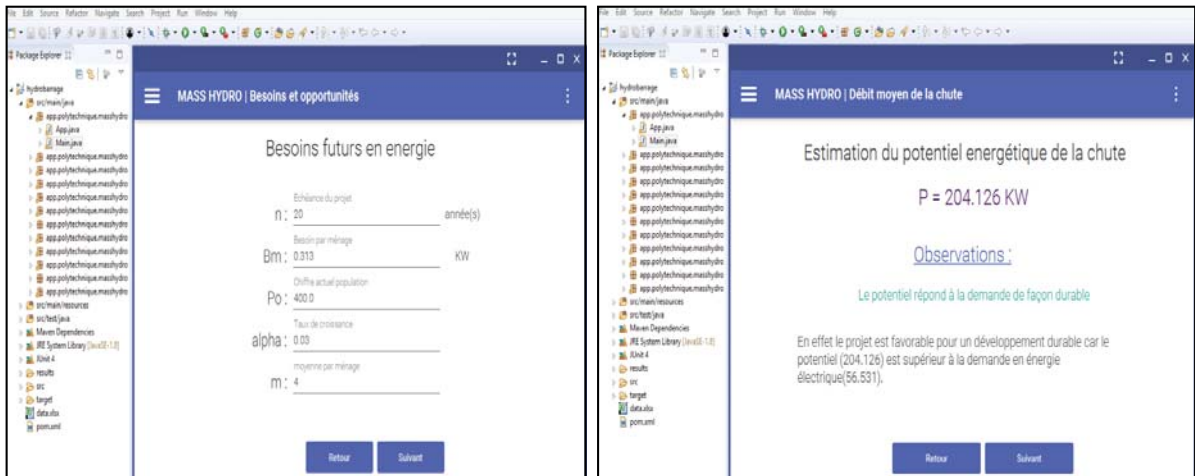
File Edit Source Refactor Navigate Search Project Run Window Help

Package Explorer

hydrobarrage
src/main/java
app.polytechnique.masshydro
App.java
Main.java
app.polytechnique.masshydro
app.polytechnique.masshydro
app.polytechnique.masshydro
app.polytechnique.masshydro
app.polytechnique.masshydro
app.polytechnique.masshydro
app.polytechnique.masshydro
app.polytechnique.masshydro
app.polytechnique.masshydro
app.polytechnique.masshydro
app.polytechnique.masshydro
src/main/resources
src/test/java
Maven Dependencies
JRE System Library [JavaSE-1.8]
JUnit 4
results
src
target
data.xlsx
pom.xml

MASS HYDRO | Besoins et opportunités

Besoins futurs en energie

Echéance du projet
n : 20 année(s)

Besoin par ménage
Bm : 0.313 KW

Chiffre actuel population
Po : 400.0

Taux de croissance
alpha : 0.03

moyenne par ménage
m : 4

Retour Suivant

File Edit Source Refactor Navigate Search Project Run Window Help

Package Explorer

hydrobarrage
src/main/java
app.polytechnique.masshydro
App.java
Main.java
app.polytechnique.masshydro
app.polytechnique.masshydro
app.polytechnique.masshydro
app.polytechnique.masshydro
app.polytechnique.masshydro
app.polytechnique.masshydro
app.polytechnique.masshydro
app.polytechnique.masshydro
app.polytechnique.masshydro
app.polytechnique.masshydro
app.polytechnique.masshydro
src/main/resources
src/test/java
Maven Dependencies
JRE System Library [JavaSE-1.8]
JUnit 4
results
src
target
data.xlsx
pom.xml

MASS HYDRO | Débit moyen de la chute

Estimation du potentiel energétique de la chute

P = 204.126 KW

Observations :

Le potentiel répond à la demande de façon durable

En effet le projet est favorable pour un développement durable car le potentiel (204.126) est supérieur à la demande en énergie électrique(56.531).

Retour Suivant